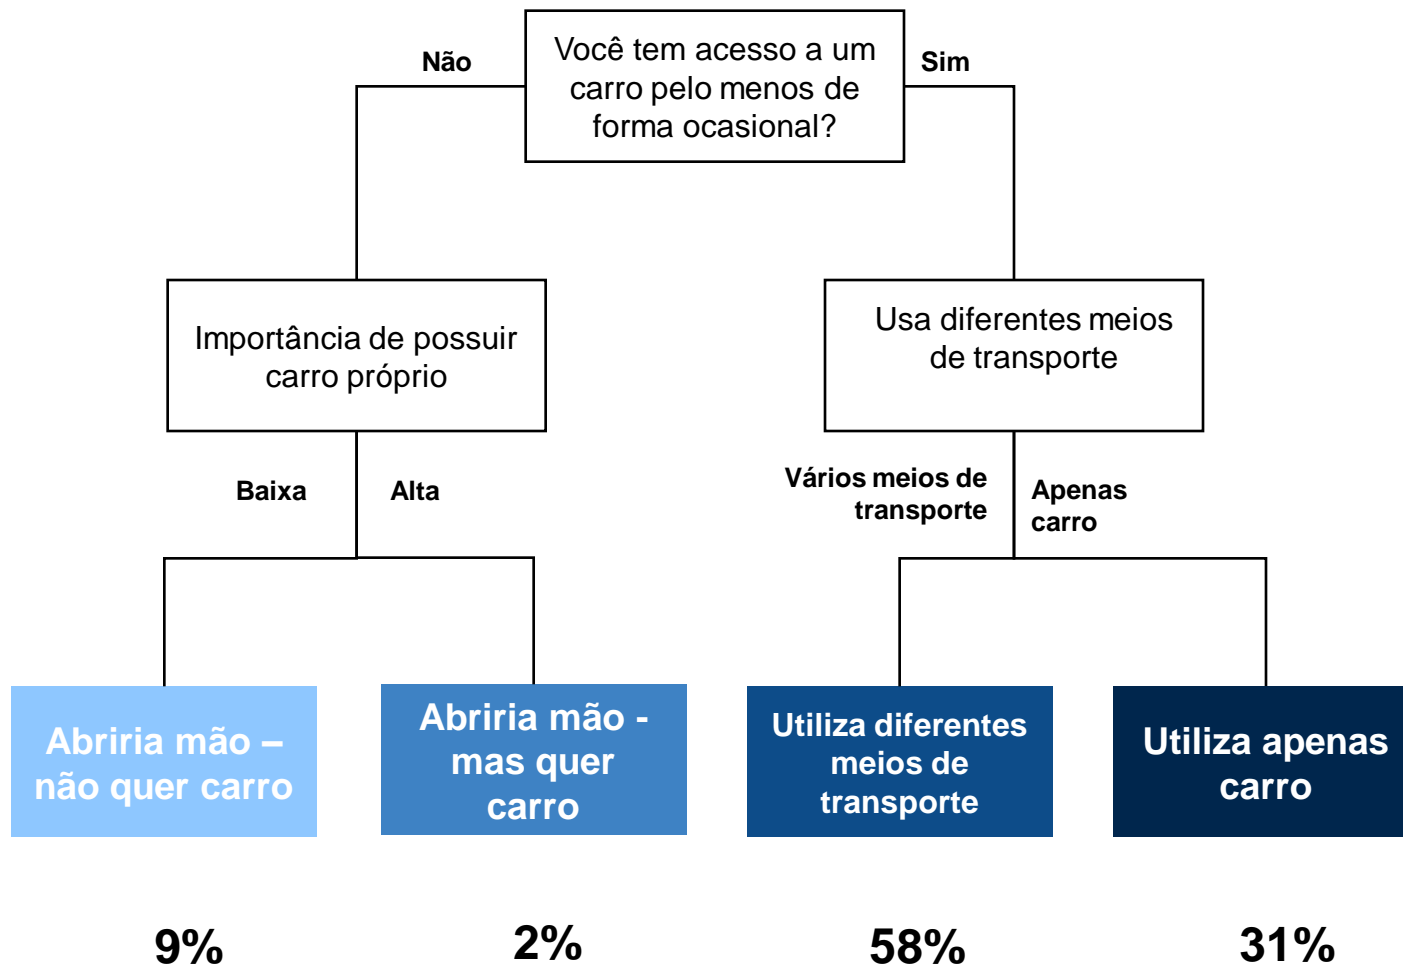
Você tem acesso a um carro pelo menos de forma ocasional?

Não

Sim

Importância de possuir carro próprio

Usa diferentes meios de transporte

Baixa

Alta

Vários meios de transporte

Apenas carro

Abriria mão – não quer carro

Abriria mão - mas quer carro

Utiliza diferentes meios de transporte

Utiliza apenas carro

9%

2%

58%

31%